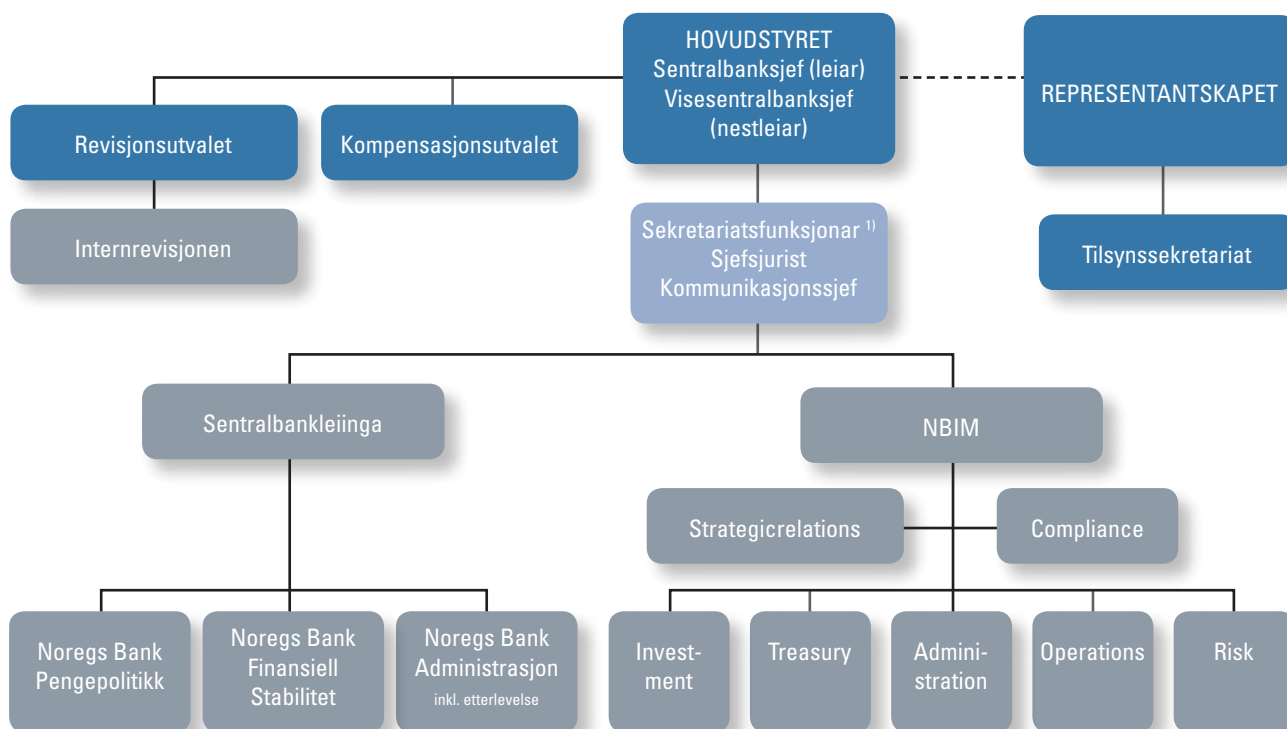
HOVUDSTYRET
Sentralbanksjef (leiar)
Visesentralbanksjef
(nestleiar)

REPRESENTANTSKAPET

Revisjonsutvalet

Kompensasjonsutvalet

Internrevisjonen

Sekretariatsfunksjonar $^{1)}$
Sjefsjurist
Kommunikasjonssjef

Tilsynssekretariat

Sentralbankleiinga

NBIM

Strategicrelations

Compliance

Noregs Bank
Pengepolitikk

Noregs Bank
Finansiell
Stabilitet

Noregs Bank
Administrasjon
inkl. etterlevelse

Investment

Treasury

Administration

Operations

Risk